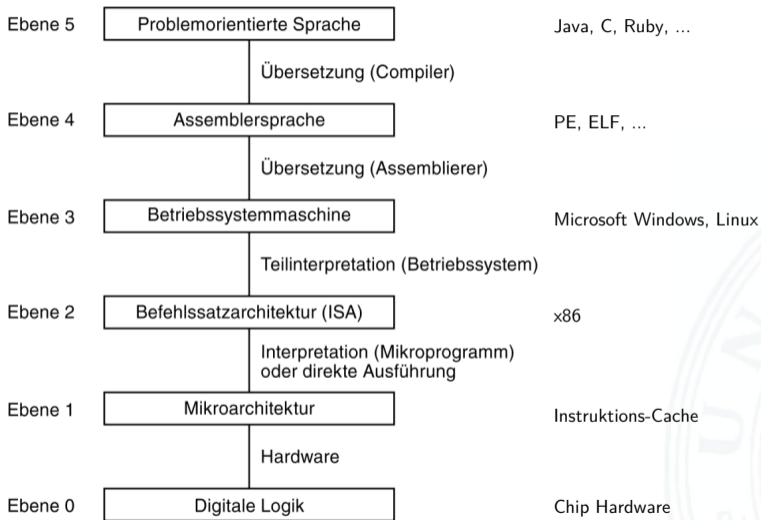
Ebene 5 Problemorientierte Sprache Java, C, Ruby, ...

Übersetzung (Compiler)

Ebene 4 Assemblersprache PE, ELF, ...

Übersetzung (Assemblierer)

Ebene 3 Betriebssystemmaschine Microsoft Windows, Linux

Teilinterpretation (Betriebssystem)

Ebene 2 Befehlssatzarchitektur (ISA) x86

Interpretation (Mikroprogramm) oder direkte Ausführung

Ebene 1 Mikroarchitektur Instruktions-Cache

Hardware

Ebene 0 Digitale Logik Chip Hardware